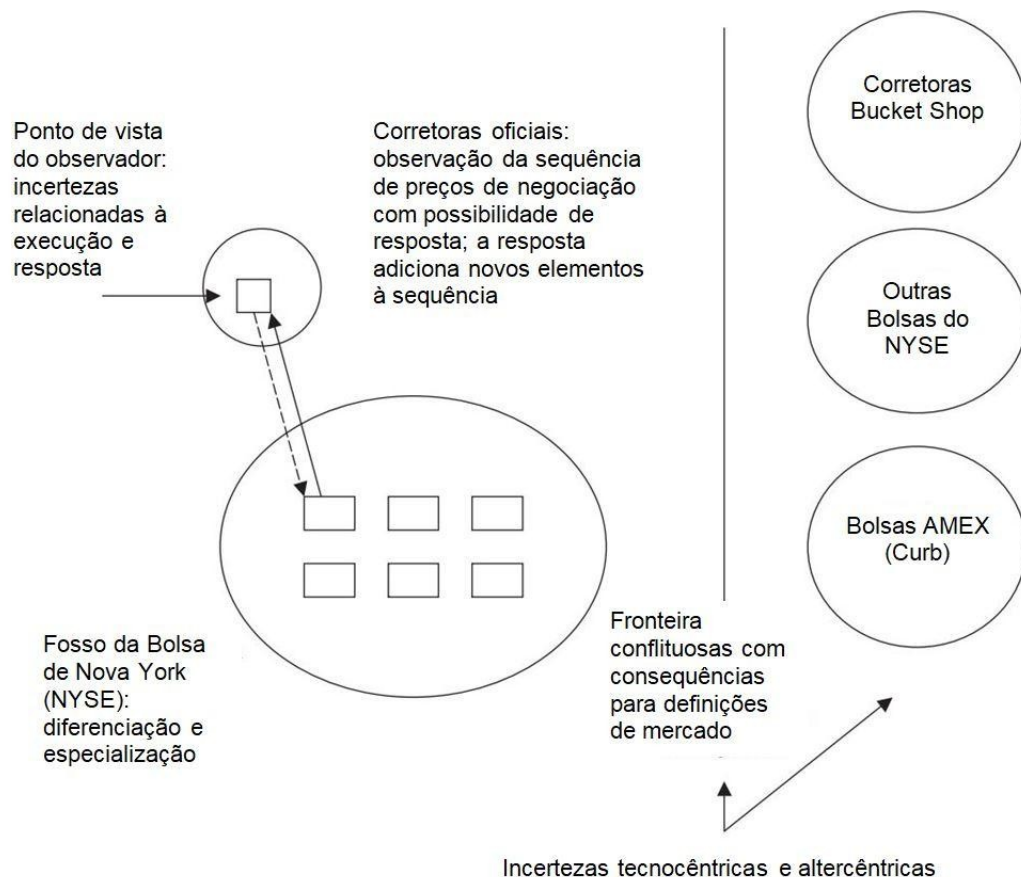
Ponto de vista do observador: incertezas relacionadas à execução e resposta

Corretoras oficiais: observação da sequência de preços de negociação com possibilidade de resposta; a resposta adiciona novos elementos à sequência

Corretoras Bucket Shop

Outras Bolsas do NYSE

Bolsas AMEX (Curb)

Fosso da Bolsa de Nova York (NYSE): diferenciação e especialização

Fronteira conflituosas com consequências para definições de mercado

Incertezas tecnocêntricas e altercêntricas